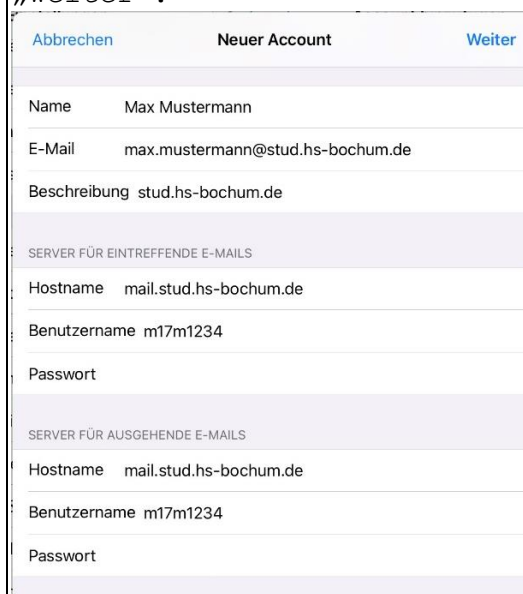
„Weiter".

Abbrechen Neuer Account Weiter

Name Max Mustermann

E-Mail max.mustermann@stud.hs-bochum.de

Beschreibung stud.hs-bochum.de

SERVER FÜR EINTREFFENDE E-MAILS

Hostname mail.stud.hs-bochum.de

Benutzername m17m1234

Passwort

SERVER FÜR AUSGEHENDE E-MAILS

Hostname mail.stud.hs-bochum.de

Benutzername m17m1234

Passwort